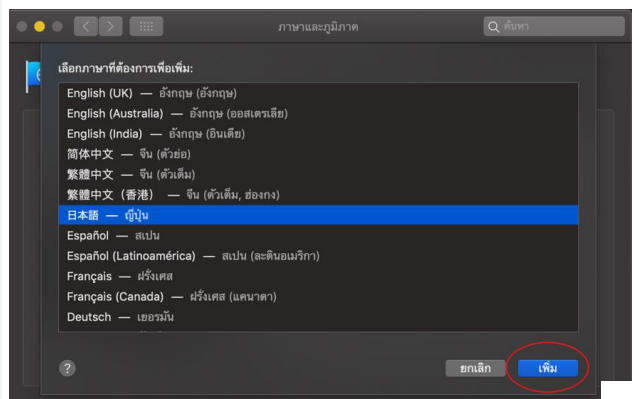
ภาษาและภูมิภาค

ค้นหา

เลือกภาษาที่ต้องการเพื่อเพิ่ม:

English (UK) — อังกฤษ (อังกฤษ)
English (Australia) — อังกฤษ (ออสเตรเลีย)
English (India) — อังกฤษ (อินเดีย)
简体中文 — จีน (ตัวย่อ)
繁體中文 — จีน (ตัวเต็ม)
繁體中文（香港） — จีน (ตัวเต็ม, ฮ่องกง)
日本語 — ญี่ปุ่น
Español — สเปน
Español (Latinoamérica) — สเปน (ละตินอเมริกา)
Français — ฝรั่งเศส
Français (Canada) — ฝรั่งเศส (แคนาดา)
Deutsch — เยอรมัน

?

ยกเลิก

เพิ่ม